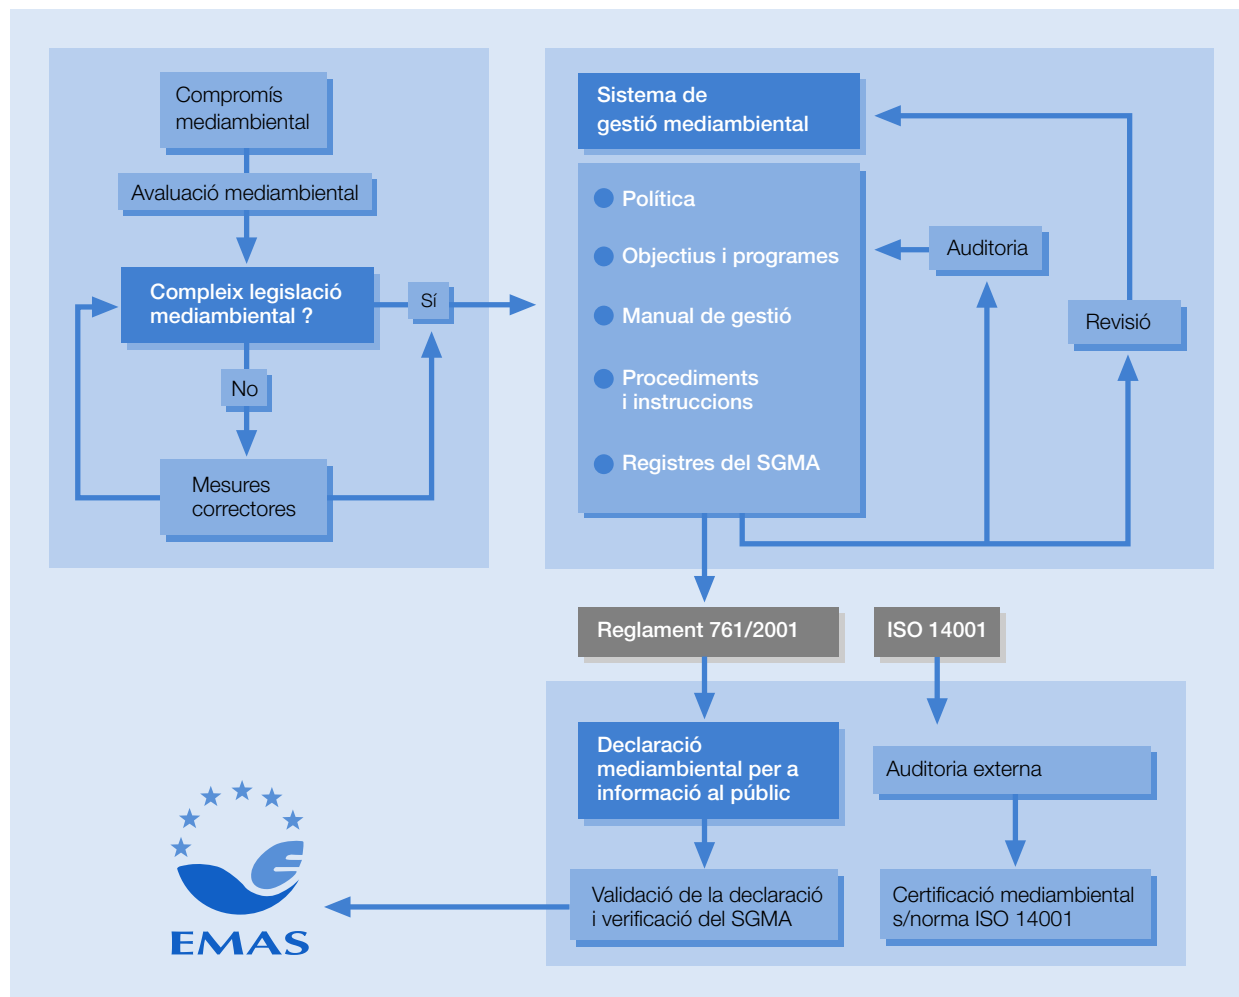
Compromís mediambiental

Avaluació mediambiental

Compleix legislació mediambiental ?

Sí

No

Mesures correctores

Sistema de gestió mediambiental

Política

Objectius i programes

Manual de gestió

Procediments i instruccions

Registres del SGMA

Auditoria

Revisió

Reglament 761/2001

ISO 14001

Declaració mediambiental per a informació al públic

Auditoria externa

Validació de la declaració i verificació del SGMA

Certificació mediambiental s/norma ISO 14001

EMAS